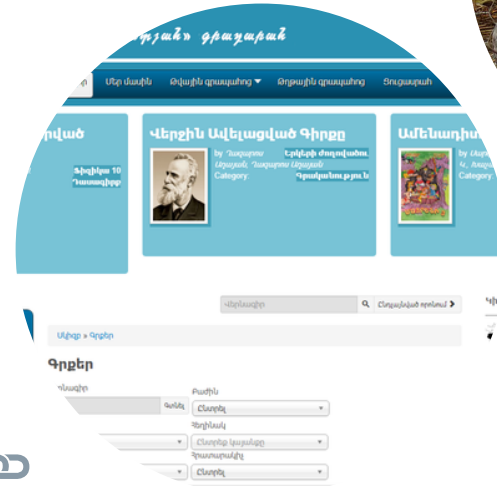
...թվային գրադարան

Մեր մասին | Թվային գրադարան ▾ | Թղթային գրադարան | Ցուցասրահ

...րված
Ֆիզիկա 10
Դասագիրք

Վերջին Ավելացված Գիրքը
by Զարգարու
Արտակ Զարգարու Արտակ
Category:
Էնկոեի մուղաժառ
Գրականություն

Ամենադիտ...
by Ավ...
Վ. Ավ...
Category:

Վերնագիր | Q | Ընդլայնված որոնում ›

Սկիզբ » Գրքեր

Գրքեր
Վերնագիր
Գտնել
Բաժին
Ընտրել
Ձևաչափ
Ընտրեք կայքը
Հրատարակիչ
Ընտրել